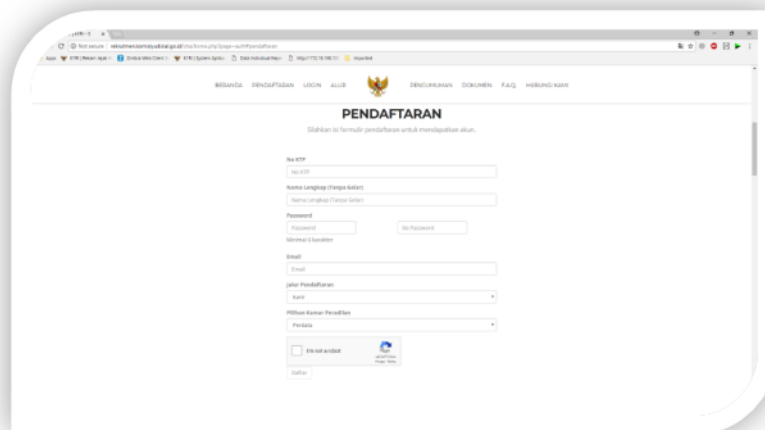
Not secure | rekrutmen.komisiyudisial.go.id/cka/form.php?page=auth#pendaftaran

Apps

BERANDA PENDAFTARAN LOGIN ALUR PENGUMUMAN DOKUMEN F.A.Q. HUBUNGI KAMI

PENDAFTARAN

Silahkan isi formulir pendaftaran untuk mendapatkan akun.

No KTP

No KTP

Nama Lengkap (Tanpa Gelar)

Nama Lengkap (Tanpa Gelar)

Password

Password

Re Password

Minimal 6 karakter

Email

Email

Jalur Pendaftaran

Karir

Pilihan Kamar Peradilan

Perdata

I'm not a robot

reCAPTCHA
Privacy - Terms

Daftar